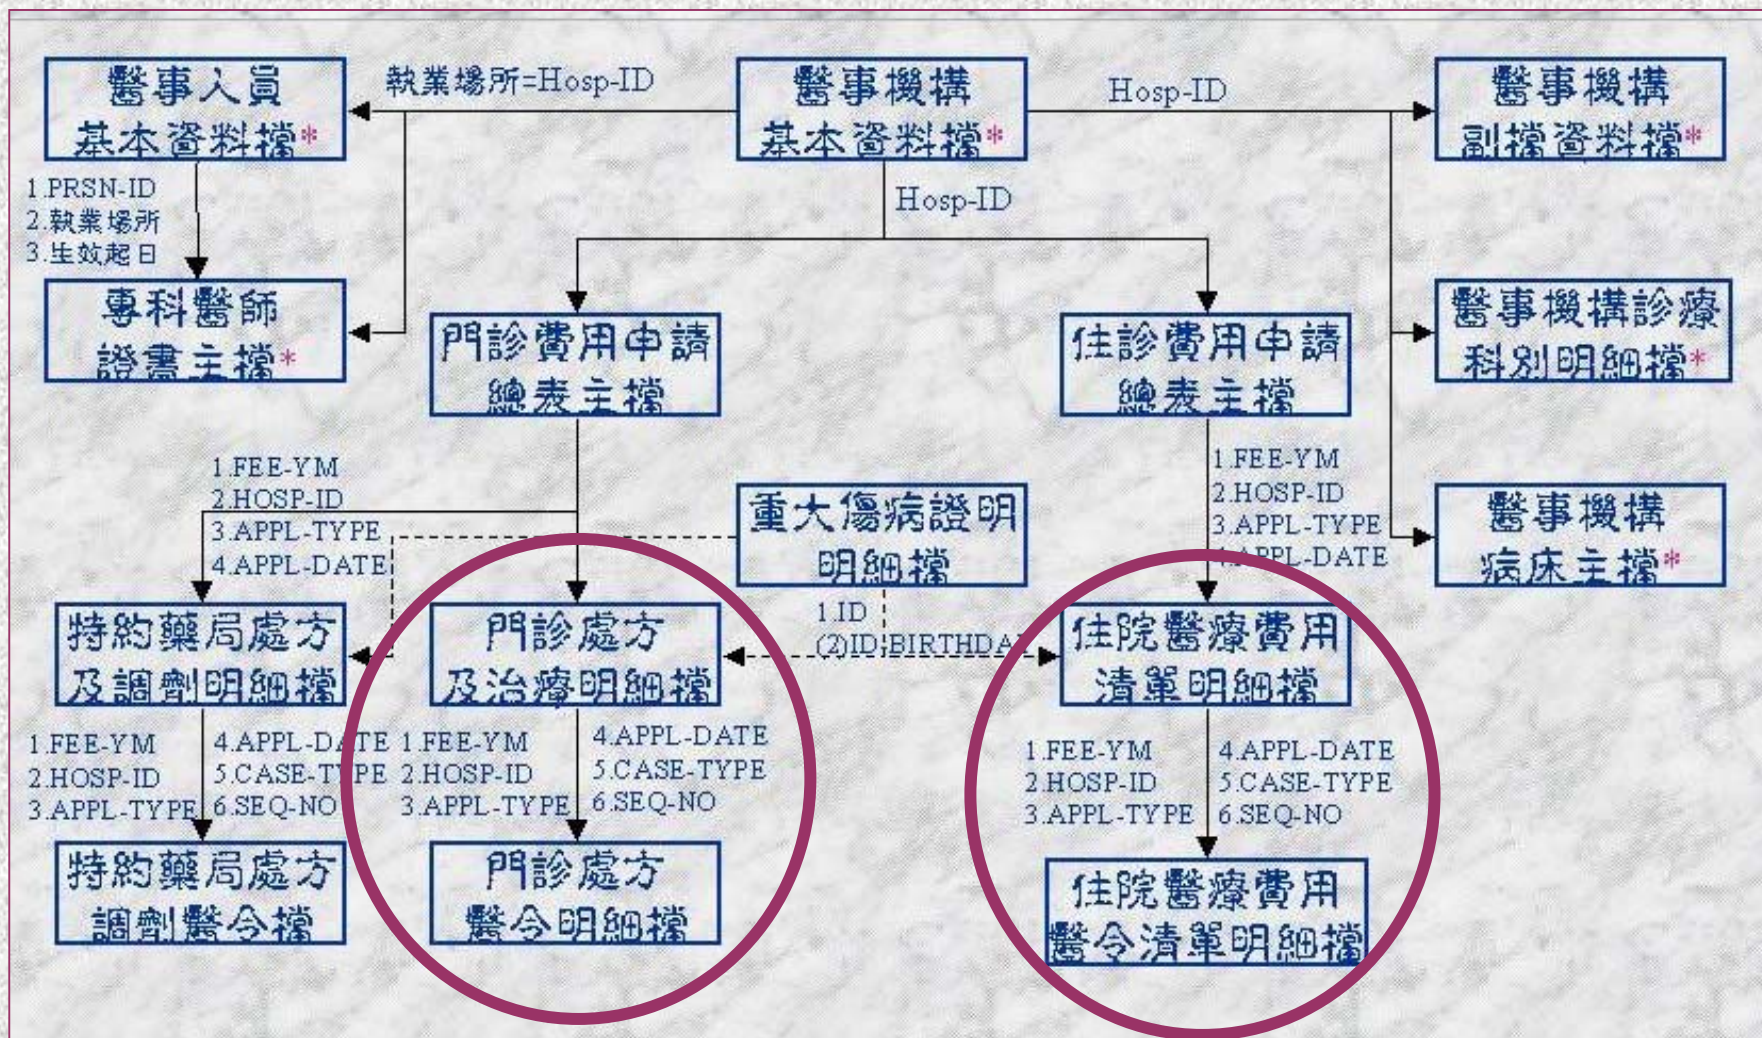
醫事人員
基本資料檔*

執業場所=Hosp-ID

醫事機構
基本資料檔*

Hosp-ID

醫事機構
副檔資料檔*

1.PRSN-ID
2.執業場所
3.生效起日

Hosp-ID

專科醫師
證書主檔*

門診費用申請
總表主檔

住診費用申請
總表主檔

醫事機構診療
科別明細檔*

1.FEE-YM
2.HOSP-ID
3.APPL-TYPE
4.APPL-DATE

重大傷病證明
明細檔

1.FEE-YM
2.HOSP-ID
3.APPL-TYPE
4.APPL-DATE

醫事機構
病床主檔*

特約藥局處方
及調劑明細檔

門診處方
及治療明細檔

1.ID
(2)ID,BIRTHDA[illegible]

住院醫療費用
清單明細檔

1.FEE-YM
2.HOSP-ID
3.APPL-TYPE
4.APPL-DATE
5.CASE-TYPE
6.SEQ-NO

1.FEE-YM
2.HOSP-ID
3.APPL-TYPE
4.APPL-DATE
5.CASE-TYPE
6.SEQ-NO

1.FEE-YM
2.HOSP-ID
3.APPL-TYPE
4.APPL-DATE
5.CASE-TYPE
6.SEQ-NO

特約藥局處方
調劑醫令檔

門診處方
醫令明細檔

住院醫療費用
醫令清單明細檔